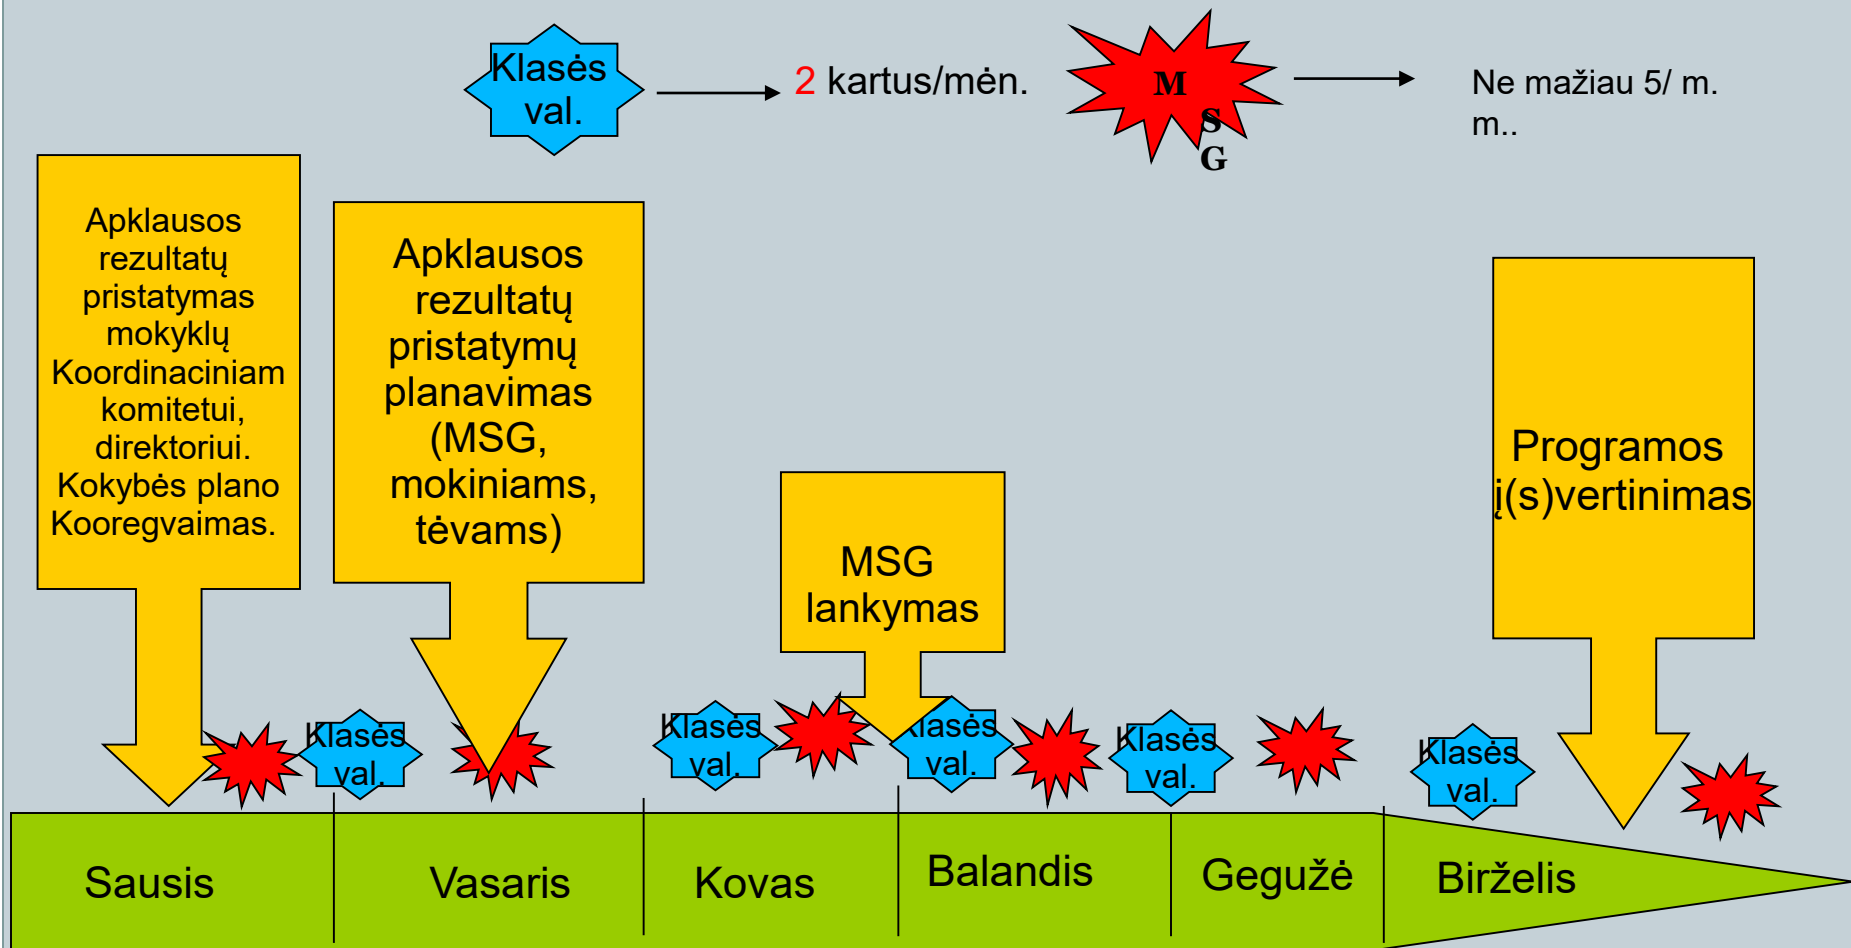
Klasės val.

2 kartus/mėn.

M
S
G

Ne mažiau 5/ m. m..

Apklausos rezultatų pristatymas mokyklų Koordinaciniam komitetui, direktoriui. Kokybės plano Kooregvaimas.

Apklausos rezultatų pristatymų planavimas (MSG, mokiniams, tėvams)

MSG lankymas

Programos į(s)vertinimas

Klasės val.

Klasės val.

Klasės val.

Klasės val.

Klasės val.

| Sausis | Vasaris | Kovas | Balandis | Gegužė | Birželis |